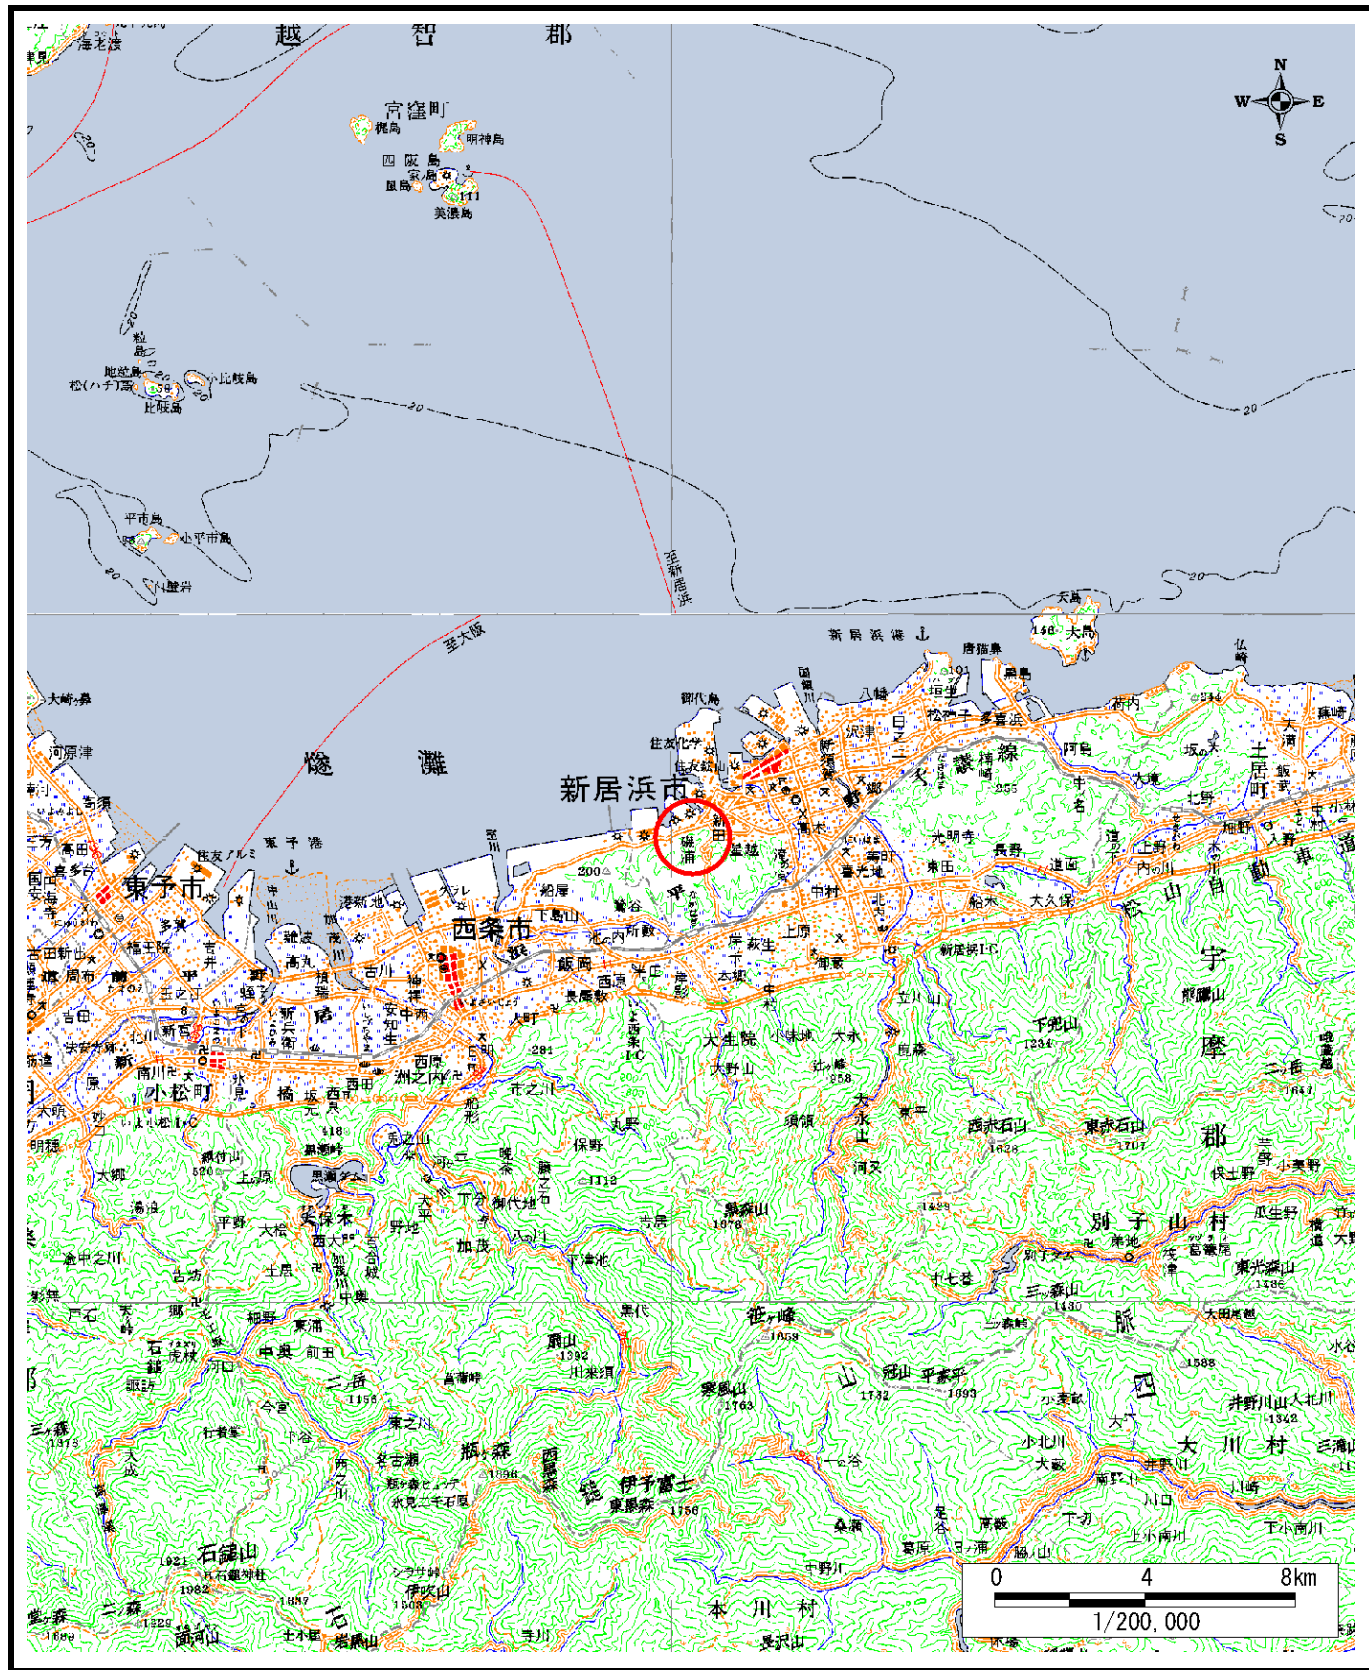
越 智 郡

N
W E
S

宮窪町
梶島
明神島
四阪島
家島
鼠島
美濃島

粒島
地蛇島
松(ハチ)島
比岐島
比岐島

平市島
小平市島

至新居浜

新居浜港
大島
四阪島

燧 灘

新居浜市

東予港

東予市

西条市

小松町

石鎚山

伊予富士

瓶ヶ森

笹ヶ峰

冠山

平家平

別 子 山 村

大 川 村

本 川 村

宇 摩 郡

土居町

0 4 8km
1/200, 000